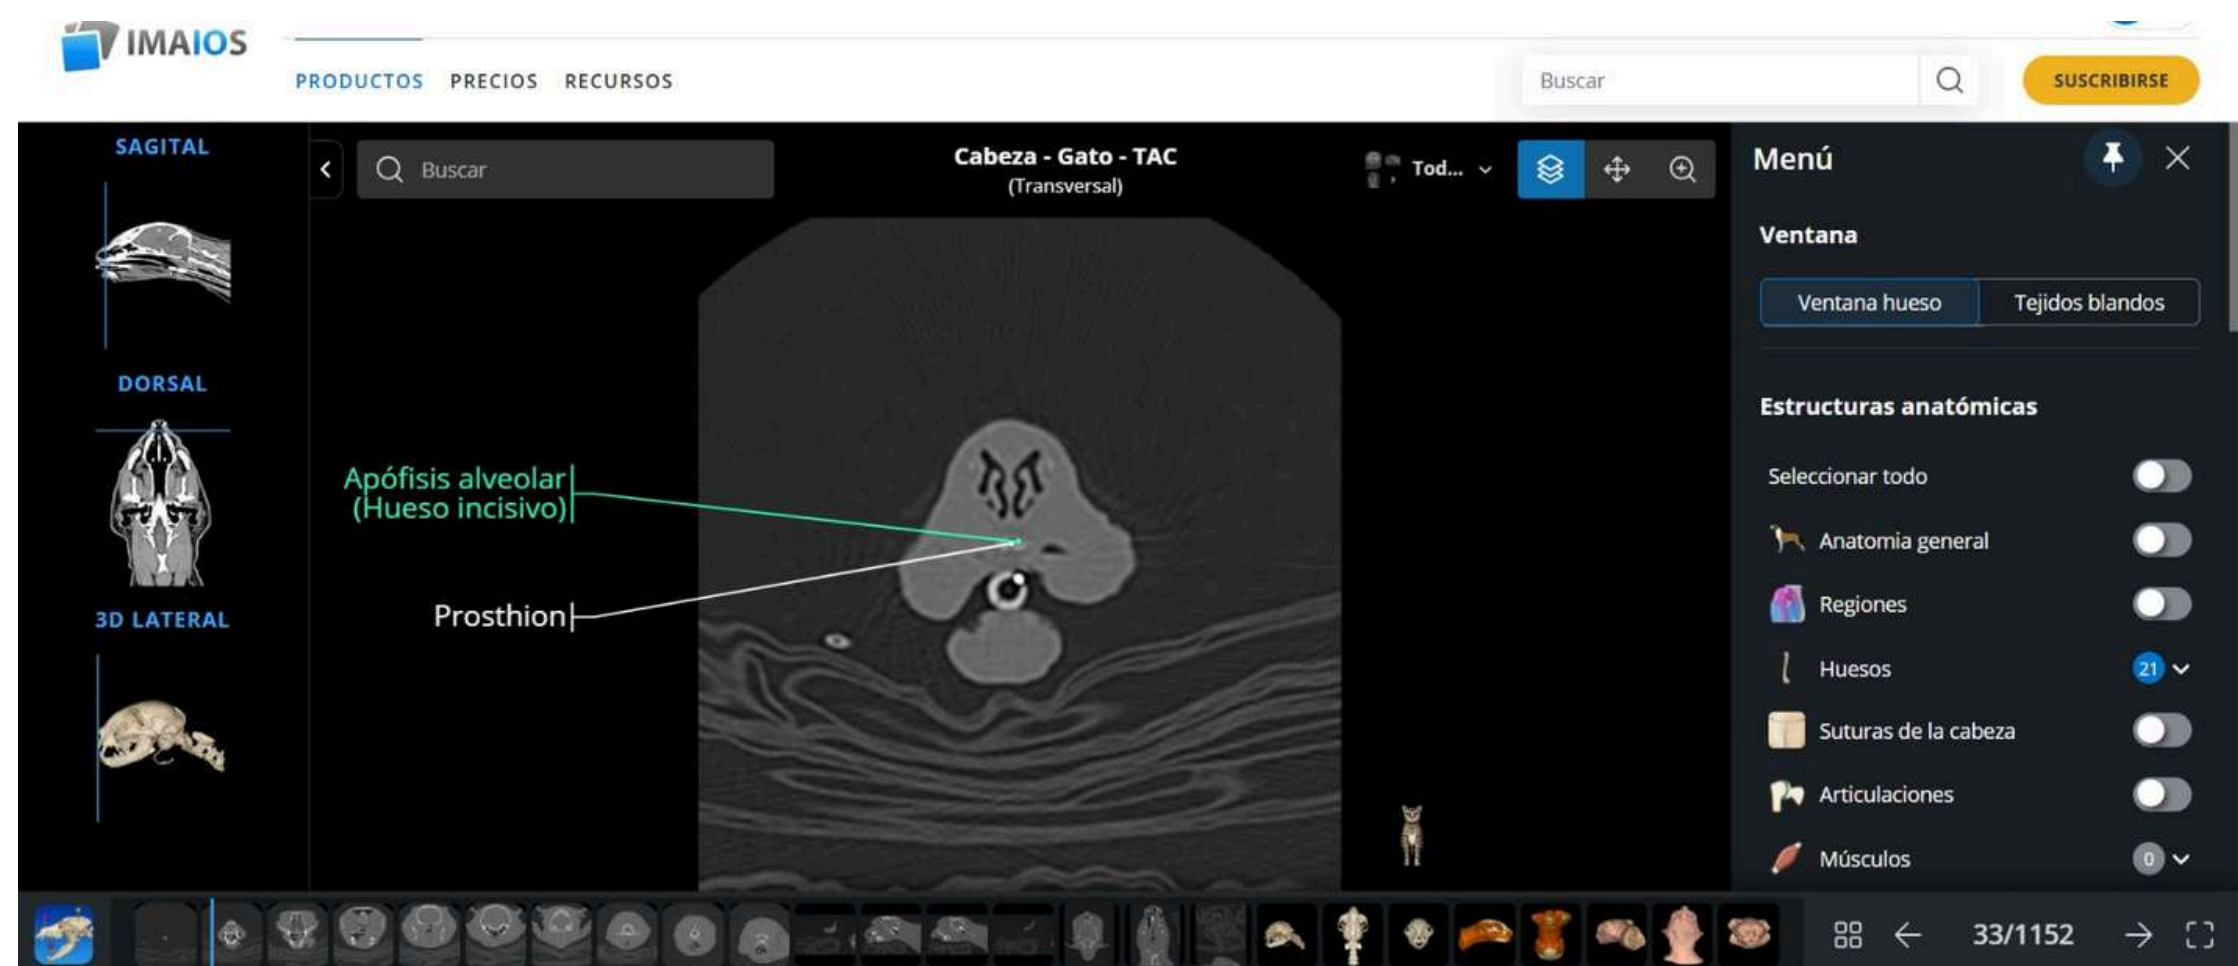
IMAIOS

PRODUCTOS PRECIOS RECURSOS

Buscar

SUSCRIBIRSE

SAGITAL

DORSAL

3D LATERAL

Buscar

Cabeza - Gato - TAC
(Transversal)

Tod...

Apófisis alveolar
(Hueso incisivo)

Prosthion

Menú

Ventana

Ventana hueso

Tejidos blandos

Estructuras anatómicas

Seleccionar todo

Anatomia general

Regiones

Huesos 21

Suturas de la cabeza

Articulaciones

Músculos 0

33/1152